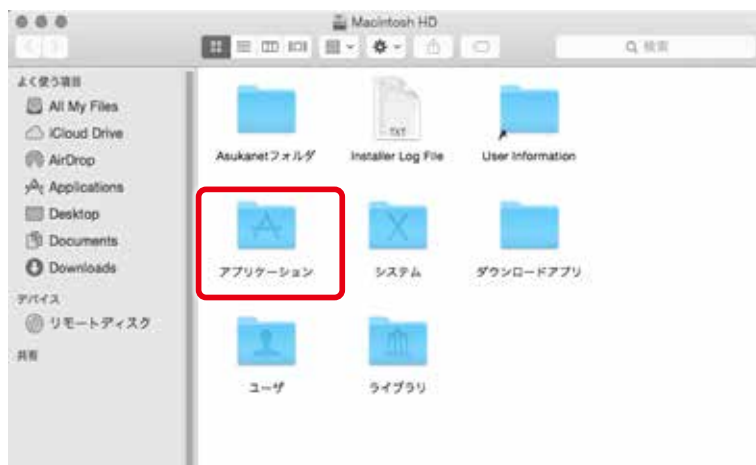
Macintosh HD

Q 検索

よく使う項目
All My Files
iCloud Drive
AirDrop
Applications
Desktop
Documents
Downloads
デバイス
リモートディスク
共有

TXT

Asukanetフォルダ
Installer Log File
User Information
アプリケーション
システム
ダウンロードアプリ
ユーザ
ライブラリ